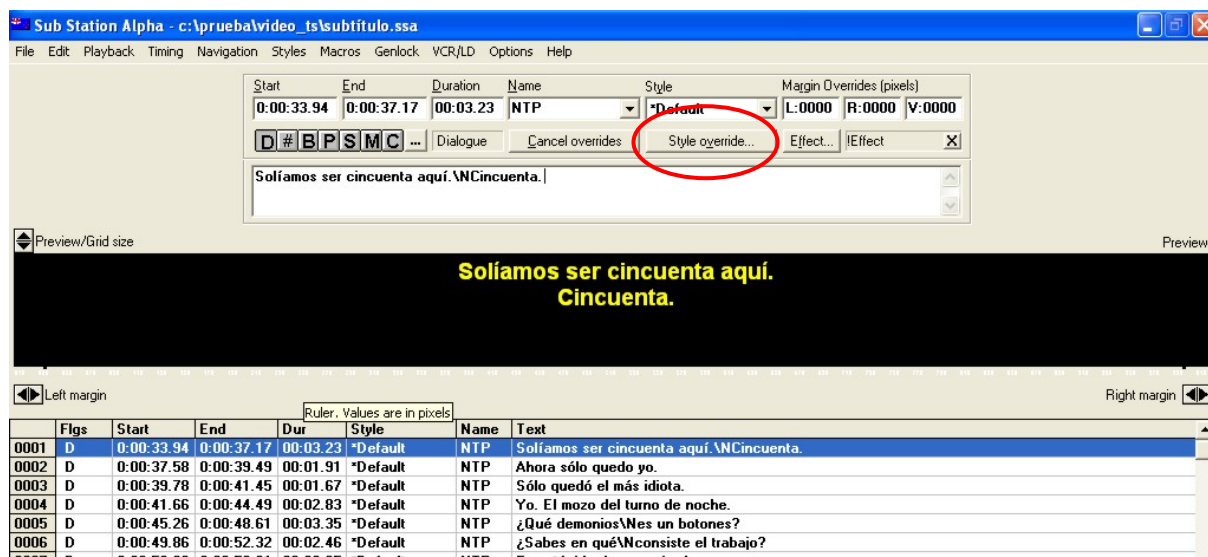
Sub Station Alpha - c:\prueba\video_ts\subtítulo.ssa

File Edit Playback Timing Navigation Styles Macros Genlock VCR/LD Options Help

| Start | End | Duration | Name | Style | Margin Overrides (pixels) |
|---|---|---|---|---|---|
| 0:00:33.94 | 0:00:37.17 | 00:03.23 | NTP | *Default | L:0000 R:0000 V:0000 |

D # B P S M C ... Dialogue Cancel overrides Style override... Effect... !Effect X

Solíamos ser cincuenta aquí.\NCincuenta.

Preview/Grid size

Preview

Solíamos ser cincuenta aquí.
Cincuenta.

Left margin

Ruler. Values are in pixels

Right margin

| | Flgs | Start | End | Dur | Style | Name | Text |
|---|---|---|---|---|---|---|---|
| 0001 | D | 0:00:33.94 | 0:00:37.17 | 00:03.23 | *Default | NTP | Solíamos ser cincuenta aquí.\NCincuenta. |
| 0002 | D | 0:00:37.58 | 0:00:39.49 | 00:01.91 | *Default | NTP | Ahora sólo quedo yo. |
| 0003 | D | 0:00:39.78 | 0:00:41.45 | 00:01.67 | *Default | NTP | Sólo quedó el más idiota. |
| 0004 | D | 0:00:41.66 | 0:00:44.49 | 00:02.83 | *Default | NTP | Yo. El mozo del turno de noche. |
| 0005 | D | 0:00:45.26 | 0:00:48.61 | 00:03.35 | *Default | NTP | ¿Qué demonios\Nes un botones? |
| 0006 | D | 0:00:49.86 | 0:00:52.32 | 00:02.46 | *Default | NTP | ¿Sabes en qué\Nconsiste el trabajo? |